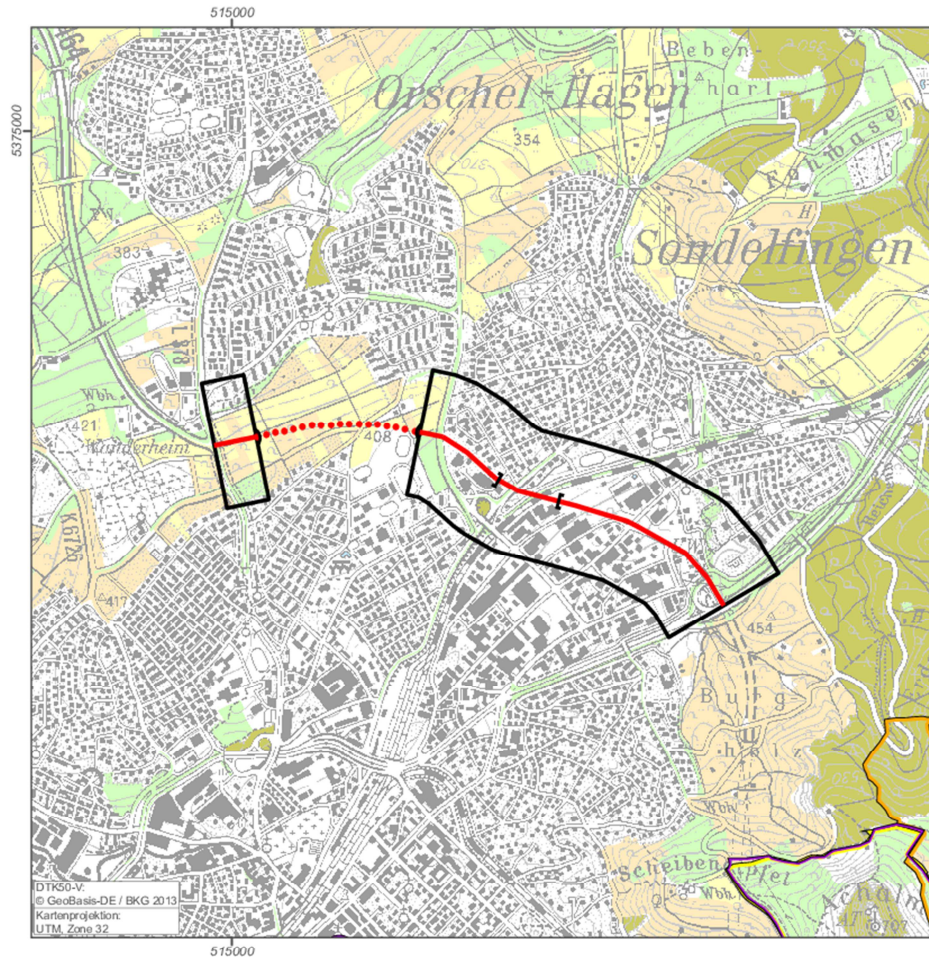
515000

5375000

Orschel-Hagen

Beben-
harl

354

Sondelfingen

383

421

Sonderheim

408

417

454

Burg
holz

Wohn.

Scheibenhalfel

Wohn.

Achalm

DTK50-V:
© GeoBasis-DE / BKG 2013
Kartenprojektion:
UTM, Zone 32

515000